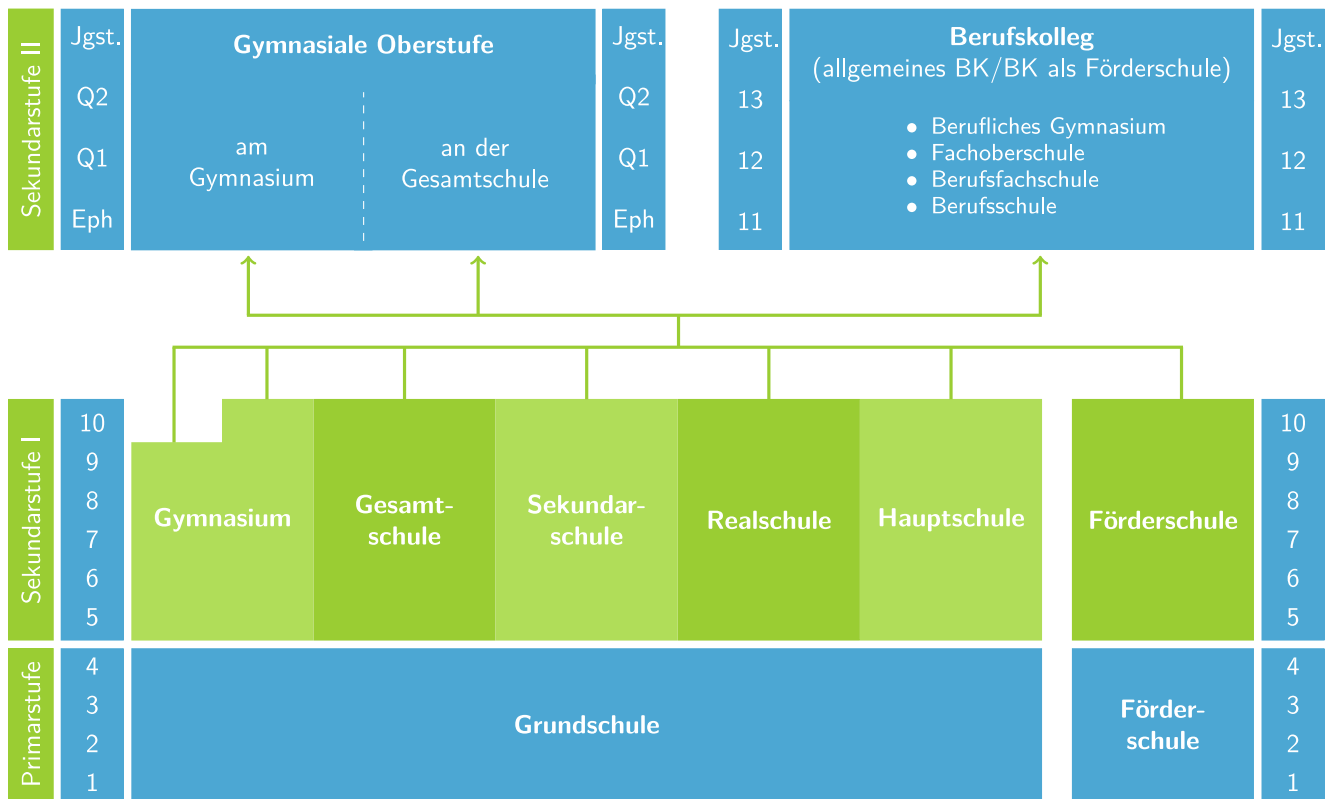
Sekundarstufe II

Jgst.
Q2
Q1
Eph

Gymnasiale Oberstufe

am Gymnasium

an der Gesamtschule

Jgst.
Q2
Q1
Eph

Jgst.
13
12
11

Berufskolleg
(allgemeines BK/BK als Förderschule)

• Berufliches Gymnasium
• Fachoberschule
• Berufsfachschule
• Berufsschule

Jgst.
13
12
11

Sekundarstufe I

10
9
8
7
6
5

Gymnasium

Gesamtschule

Sekundarschule

Realschule

Hauptschule

Förderschule

10
9
8
7
6
5

Primarstufe

4
3
2
1

Grundschule

Förderschule

4
3
2
1